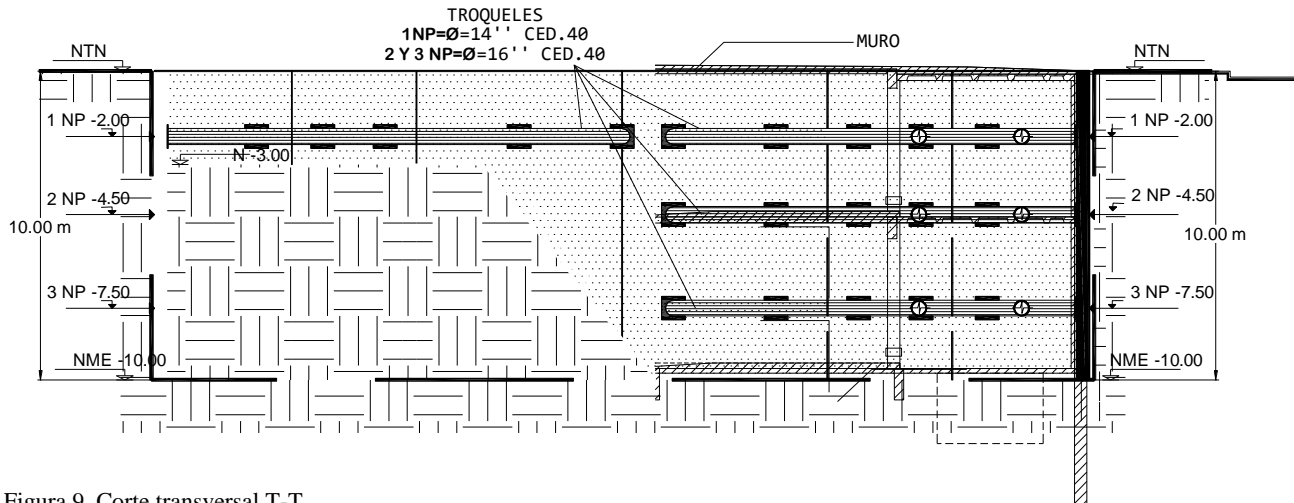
TROQUELES
1NP=Ø=14'' CED.40
2 Y 3 NP=Ø=16'' CED.40

MURO

NTN

NTN

1 NP -2.00

N -3.00

2 NP -4.50

10.00 m

3 NP -7.50

NME -10.00

1 NP -2.00

2 NP -4.50

10.00 m

3 NP -7.50

NME -10.00

Figura 9. Corte transversal T-T